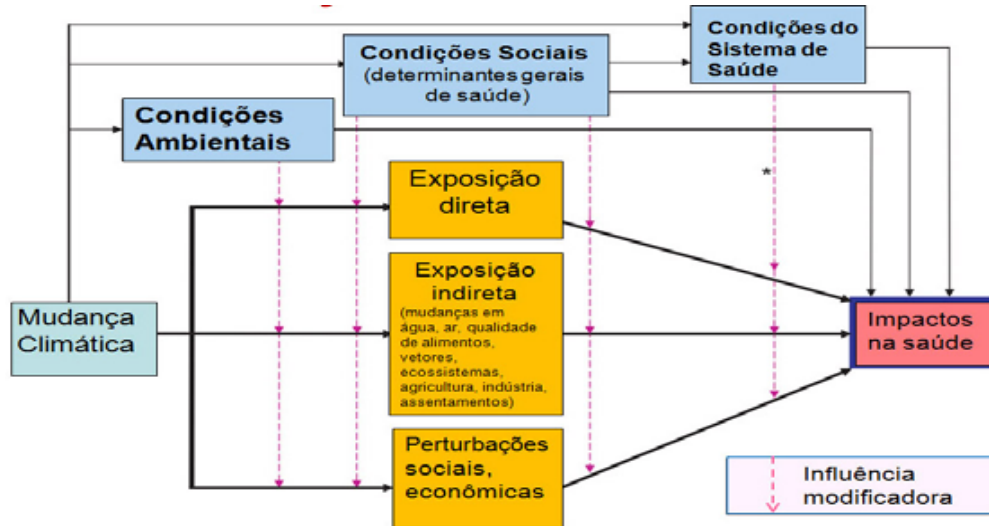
Condições do Sistema de Saúde

Condições Sociais (determinantes gerais de saúde)

Condições Ambientais

*

Exposição direta

Exposição indireta (mudanças em água, ar, qualidade de alimentos, vetores, ecossistemas, agricultura, indústria, assentamentos)

Perturbações sociais, econômicas

Mudança Climática

Impactos na saúde

Influência modificadora